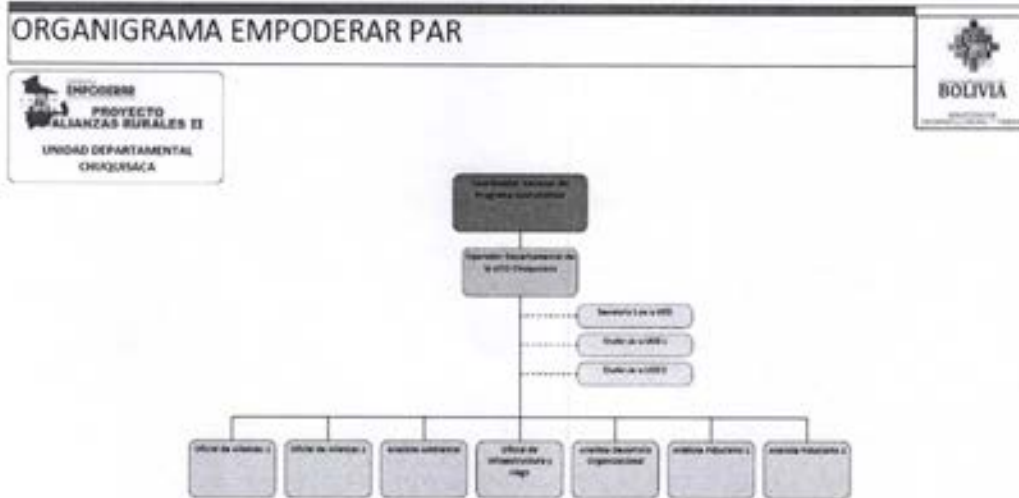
ORGANIGRAMA EMPODERAR PAR

EMPODERAR
PROYECTO ALIANZAS RURALES II
UNIDAD DEPARTAMENTAL CHUQUISACA

BOLIVIA

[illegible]

Director Departamental de la UDD Chuquisaca

Secretaria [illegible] de la UDD
Chofer de la UDD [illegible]
Chofer de la UDD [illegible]

Oficial de Alianzas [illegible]
Oficial de Alianzas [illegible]
Analista Ambiental
Oficial de Infraestructura y riego
Analista Desarrollo Organizacional
Analista Fiduciario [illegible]
Analista Fiduciario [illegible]